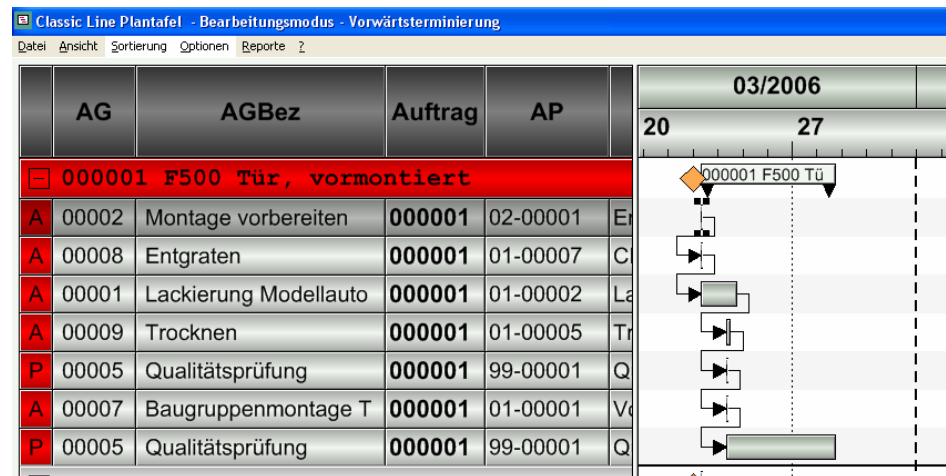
Classic Line Plantafel - Bearbeitungsmodus - Vorwärtsterminierung

Datei Ansicht Sortierung Optionen Reporte ?

| | AG | AGBez | Auftrag | AP | |
|---|---|---|---|---|---|
| − | 000001 F500 Tür, vormontiert | | | | |
| A | 00002 | Montage vorbereiten | 000001 | 02-00001 | Er |
| A | 00008 | Entgraten | 000001 | 01-00007 | Cl |
| A | 00001 | Lackierung Modellauto | 000001 | 01-00002 | La |
| A | 00009 | Trocknen | 000001 | 01-00005 | Tr |
| P | 00005 | Qualitätsprüfung | 000001 | 99-00001 | Q |
| A | 00007 | Baugruppenmontage T | 000001 | 01-00001 | Vo |
| P | 00005 | Qualitätsprüfung | 000001 | 99-00001 | Q |

03/2006

20 27

000001 F500 Tü